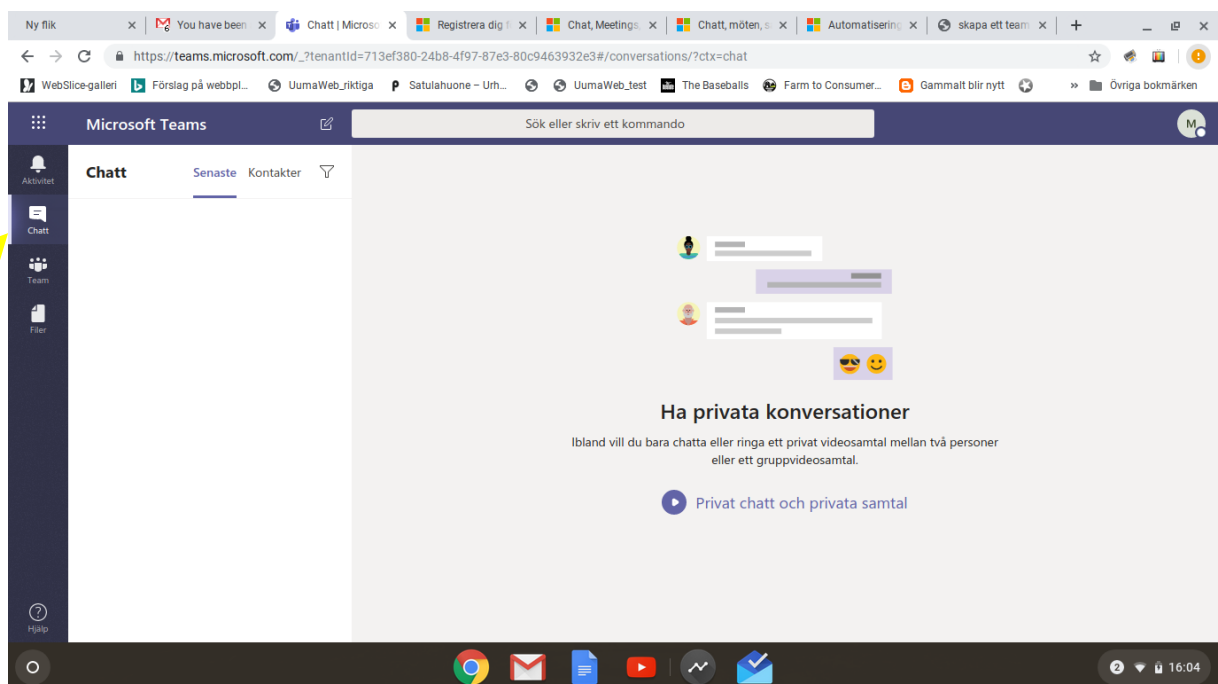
Ny flik
You have been
Chatt | Microso
Registrera dig f
Chat, Meetings
Chatt, möten, s
Automatisering
skapa ett team

https://teams.microsoft.com/_?tenantId=713ef380-24b8-4f97-87e3-80c9463932e3#/conversations/?ctx=chat

WebSlice-galleri
Förslag på webbpl...
UumaWeb_riktiga
Satulahuone – Urh...
UumaWeb_test
The Baseballs
Farm to Consumer...
Gammalt blir nytt
Övriga bokmärken

Microsoft Teams
Sök eller skriv ett kommando
M

Aktivitet
Chatt
Team
Filer
Hjälp

Chatt
Senaste
Kontakter

Ha privata konversationer

Ibland vill du bara chatta eller ringa ett privat videosamtal mellan två personer eller ett gruppvideosamtal.

Privat chatt och privata samtal

2
16:04